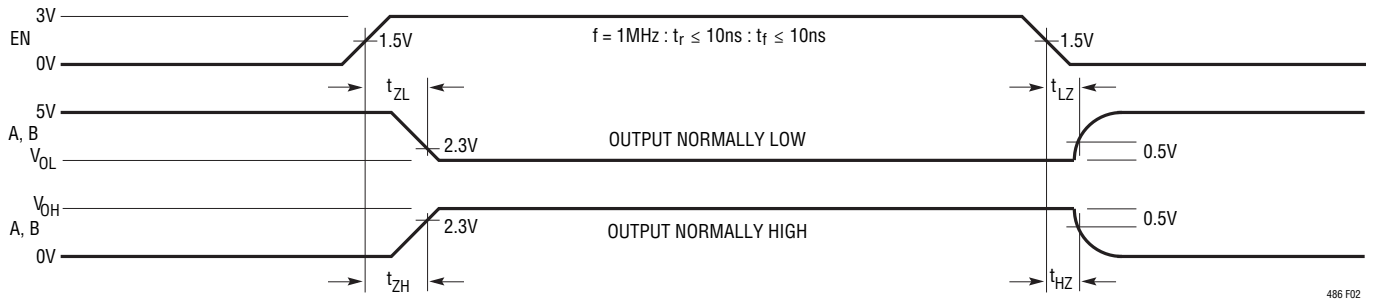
3V

EN

0V

1.5V

f = 1MHz : $t_r \leq 10ns$ : $t_f \leq 10ns$

1.5V

$t_{ZL}$

$t_{LZ}$

5V

A, B

$V_{OL}$

2.3V

OUTPUT NORMALLY LOW

0.5V

$V_{OH}$

A, B

0V

2.3V

OUTPUT NORMALLY HIGH

0.5V

$t_{ZH}$

$t_{HZ}$

486 F02